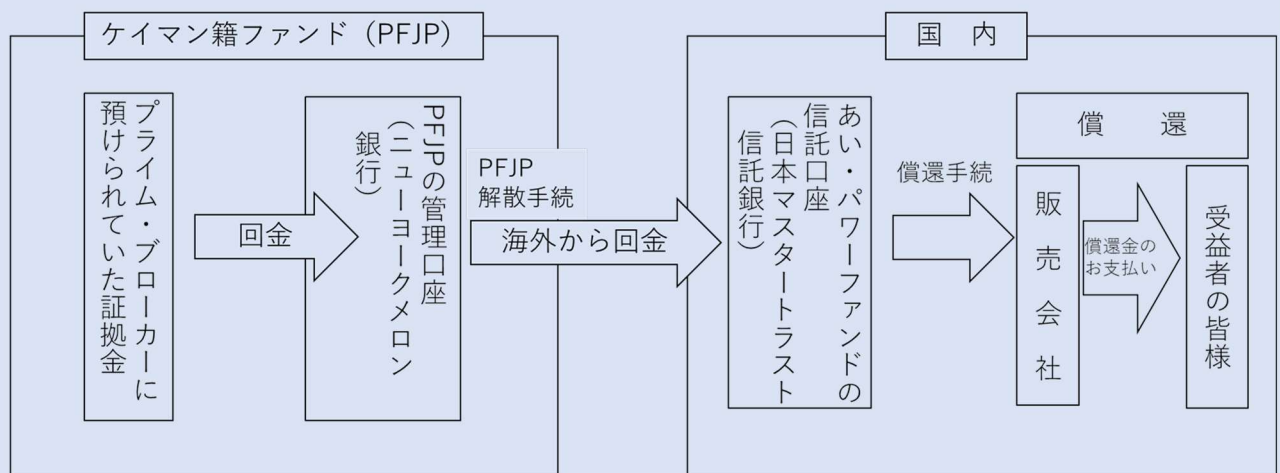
ケイマン籍ファンド（PFJP）

プライム・ブローカーに預けられていた証拠金

回金

PFJPの管理口座（ニューヨークメロン銀行）

PFJP
解散手続

海外から回金

国　内

あい・パワーファンドの信託口座（日本マスタートラスト信託銀行）

償還手続

償　還

販売会社

償還金のお支払い

受益者の皆様